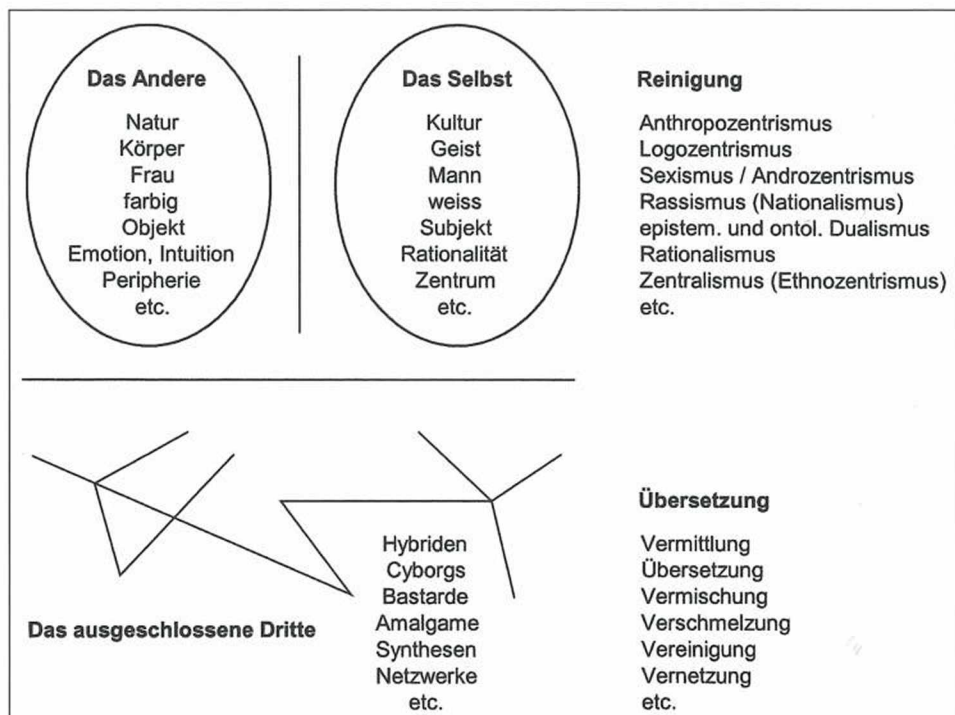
Das Andere

Natur
Körper
Frau
farbig
Objekt
Emotion, Intuition
Peripherie
etc.

Das Selbst

Kultur
Geist
Mann
weiss
Subjekt
Rationalität
Zentrum
etc.

Reinigung

Anthropozentrismus
Logozentrismus
Sexismus / Androzentrismus
Rassismus (Nationalismus)
epistem. und ontol. Dualismus
Rationalismus
Zentralismus (Ethnozentrismus)
etc.

Das ausgeschlossene Dritte

Hybriden
Cyborgs
Bastarde
Amalgame
Synthesen
Netzwerke
etc.

Übersetzung

Vermittlung
Übersetzung
Vermischung
Verschmelzung
Vereinigung
Vernetzung
etc.